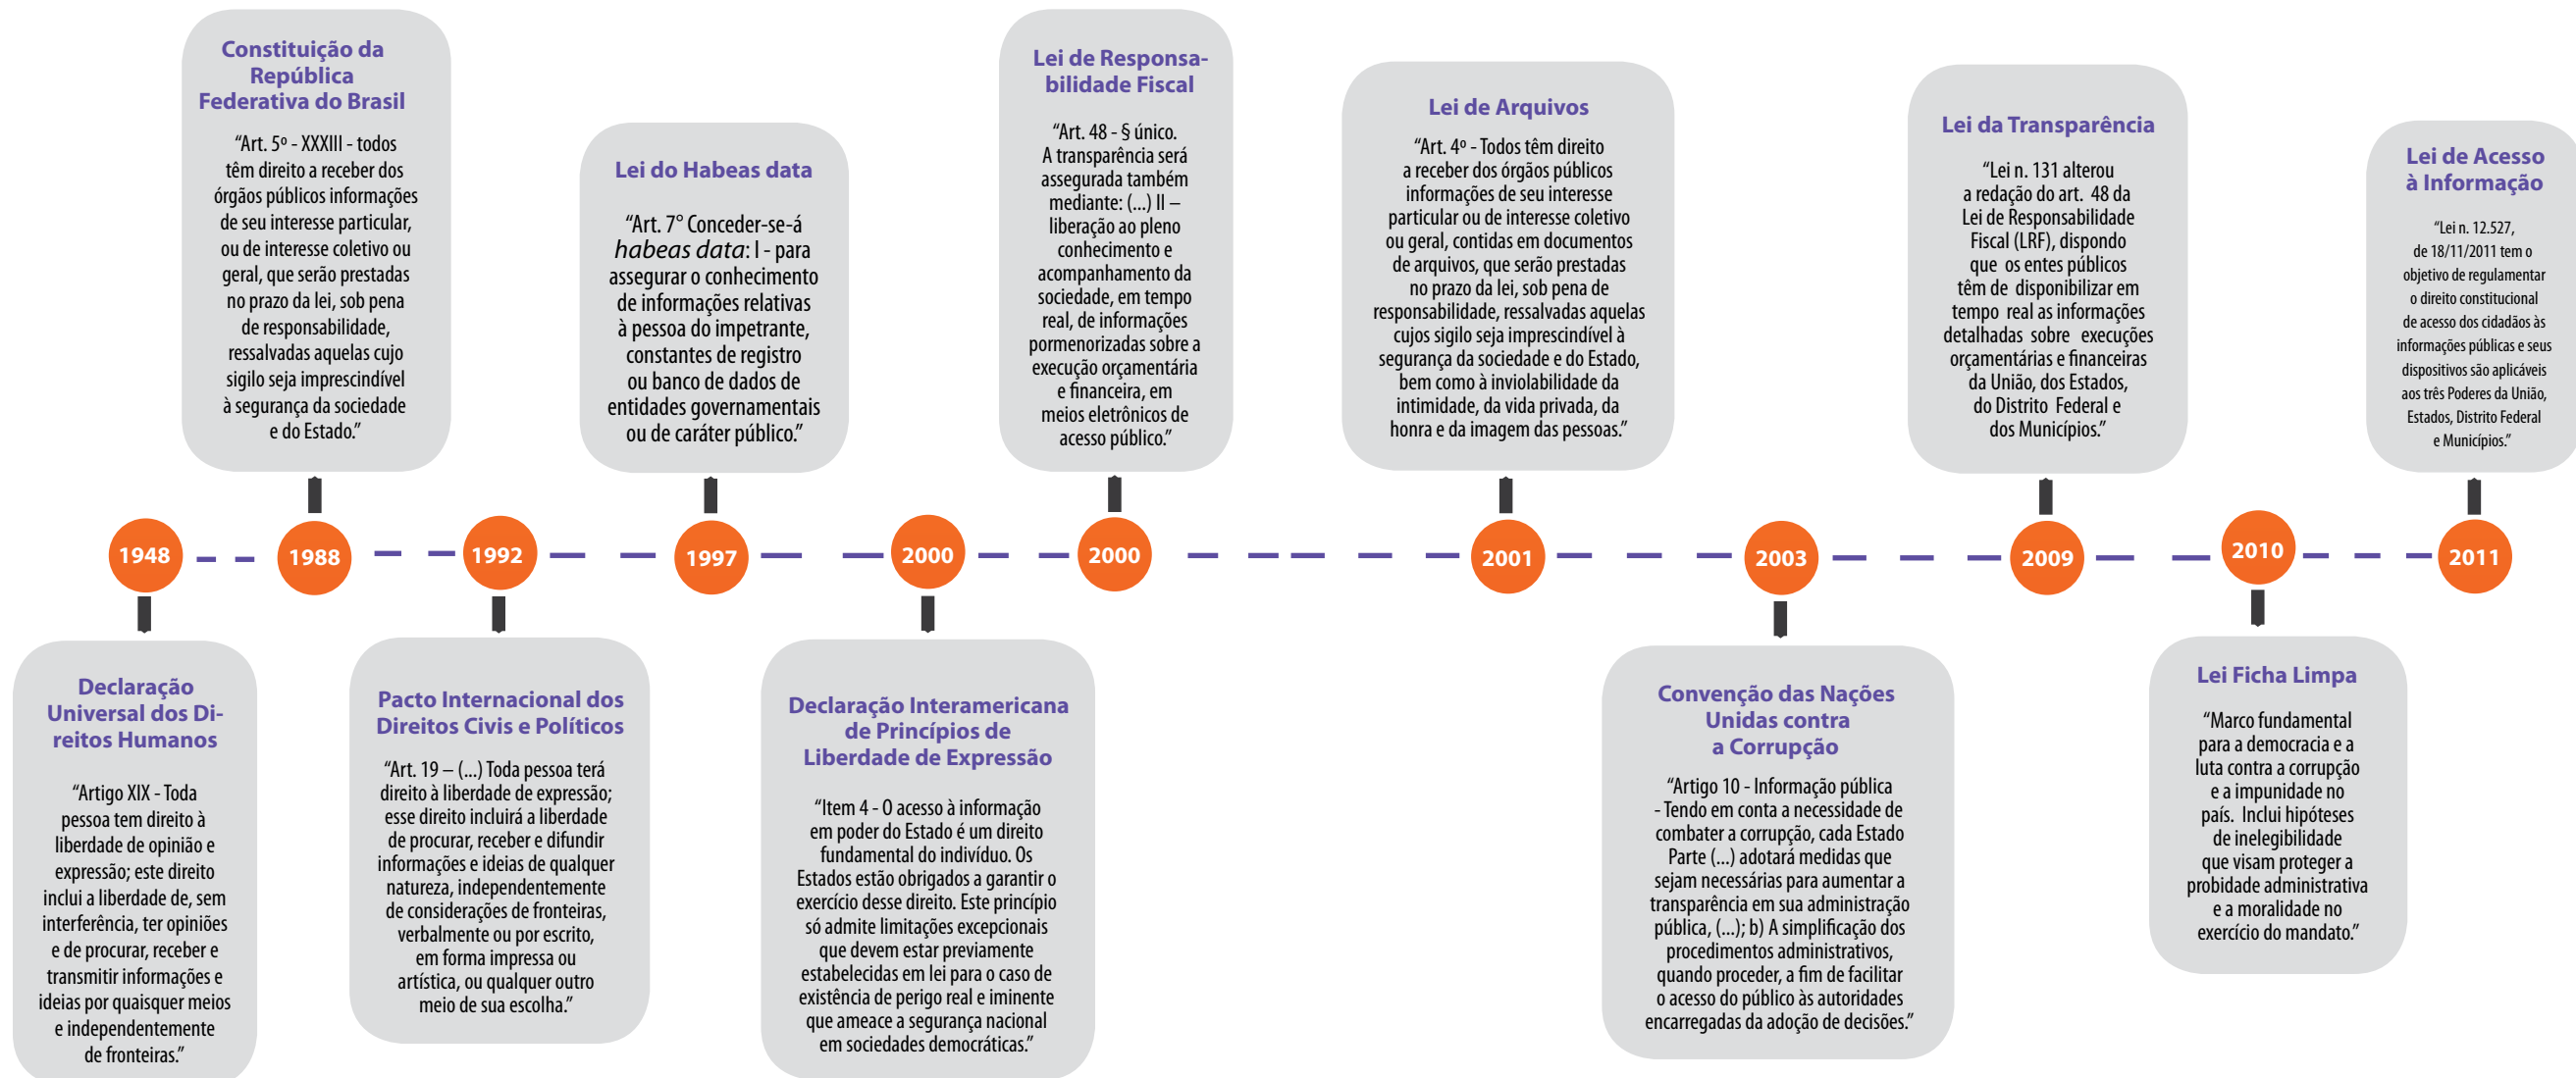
Constituição da República Federativa do Brasil

"Art. 5º - XXXIII - todos têm direito a receber dos órgãos públicos informações de seu interesse particular, ou de interesse coletivo ou geral, que serão prestadas no prazo da lei, sob pena de responsabilidade, ressalvadas aquelas cujo sigilo seja imprescindível à segurança da sociedade e do Estado."

Lei do Habeas data

"Art. 7° Conceder-se-á *habeas data*: I - para assegurar o conhecimento de informações relativas à pessoa do impetrante, constantes de registro ou banco de dados de entidades governamentais ou de caráter público."

Lei de Responsabilidade Fiscal

"Art. 48 - § único. A transparência será assegurada também mediante: (...) II – liberação ao pleno conhecimento e acompanhamento da sociedade, em tempo real, de informações pormenorizadas sobre a execução orçamentária e financeira, em meios eletrônicos de acesso público."

Lei de Arquivos

"Art. 4º - Todos têm direito a receber dos órgãos públicos informações de seu interesse particular ou de interesse coletivo ou geral, contidas em documentos de arquivos, que serão prestadas no prazo da lei, sob pena de responsabilidade, ressalvadas aquelas cujos sigilo seja imprescindível à segurança da sociedade e do Estado, bem como à inviolabilidade da intimidade, da vida privada, da honra e da imagem das pessoas."

Lei da Transparência

"Lei n. 131 alterou a redação do art. 48 da Lei de Responsabilidade Fiscal (LRF), dispondo que os entes públicos têm de disponibilizar em tempo real as informações detalhadas sobre execuções orçamentárias e financeiras da União, dos Estados, do Distrito Federal e dos Municípios."

Lei de Acesso à Informação

"Lei n. 12.527, de 18/11/2011 tem o objetivo de regulamentar o direito constitucional de acesso dos cidadãos às informações públicas e seus dispositivos são aplicáveis aos três Poderes da União, Estados, Distrito Federal e Municípios."

1948 1988 1992 1997 2000 2000 2001 2003 2009 2010 2011

Declaração Universal dos Direitos Humanos

"Artigo XIX - Toda pessoa tem direito à liberdade de opinião e expressão; este direito inclui a liberdade de, sem interferência, ter opiniões e de procurar, receber e transmitir informações e ideias por quaisquer meios e independentemente de fronteiras."

Pacto Internacional dos Direitos Civis e Políticos

"Art. 19 – (...) Toda pessoa terá direito à liberdade de expressão; esse direito incluirá a liberdade de procurar, receber e difundir informações e ideias de qualquer natureza, independentemente de considerações de fronteiras, verbalmente ou por escrito, em forma impressa ou artística, ou qualquer outro meio de sua escolha."

Declaração Interamericana de Princípios de Liberdade de Expressão

"Item 4 - O acesso à informação em poder do Estado é um direito fundamental do indivíduo. Os Estados estão obrigados a garantir o exercício desse direito. Este princípio só admite limitações excepcionais que devem estar previamente estabelecidas em lei para o caso de existência de perigo real e iminente que ameace a segurança nacional em sociedades democráticas."

Convenção das Nações Unidas contra a Corrupção

"Artigo 10 - Informação pública - Tendo em conta a necessidade de combater a corrupção, cada Estado Parte (...) adotará medidas que sejam necessárias para aumentar a transparência em sua administração pública, (...); b) A simplificação dos procedimentos administrativos, quando proceder, a fim de facilitar o acesso do público às autoridades encarregadas da adoção de decisões."

Lei Ficha Limpa

"Marco fundamental para a democracia e a luta contra a corrupção e a impunidade no país. Inclui hipóteses de inelegibilidade que visam proteger a probidade administrativa e a moralidade no exercício do mandato."